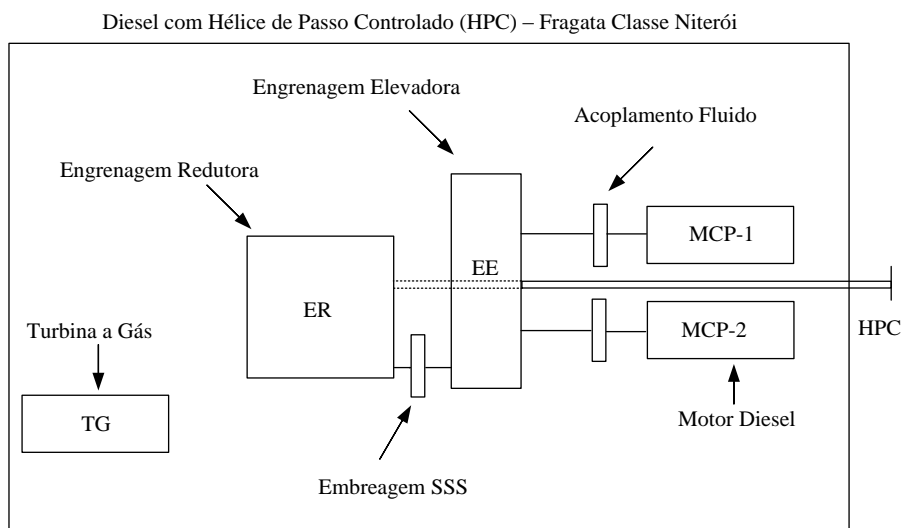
Diesel com Hélice de Passo Controlado (HPC) – Fragata Classe Niterói

Engrenagem Elevadora

Acoplamento Fluido

Engrenagem Redutora

MCP-1

EE

ER

Turbina a Gás

MCP-2

HPC

TG

Motor Diesel

Embreagem SSS